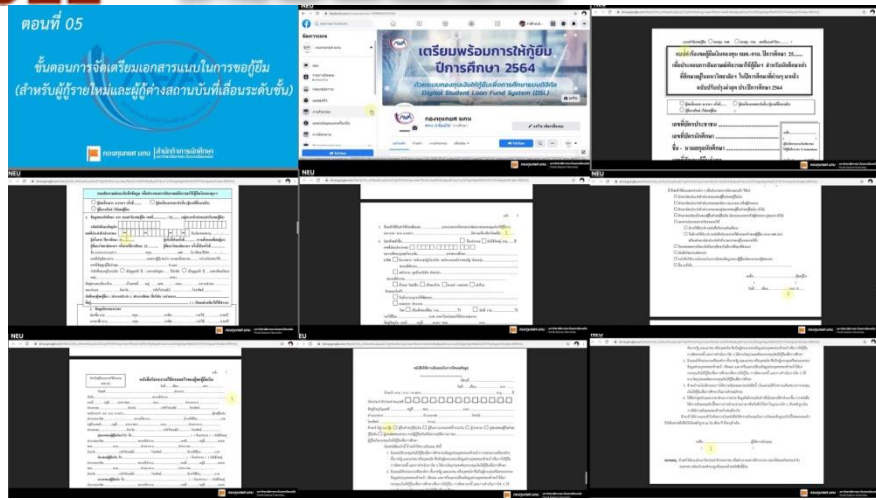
ตอนที่ 05

ขั้นตอนการจัดเตรียมเอกสารแนบในการขอกู้ยืม (สำหรับผู้กู้รายใหม่และผู้กู้ต่างสถานศึกษาที่เลื่อนระดับชั้น)

กองทุนกยศ มศว

สำนักกิจการนักศึกษา

NEU

เตรียมพร้อมการให้กู้ยืม ปีการศึกษา 2564

Digital Student Loan Fund System (DSL)

กองทุนกยศ มศว

NEU

NEU

NEU

NEU

NEU

หนังสือให้ความยินยอมในการเปิดเผยข้อมูล

หนังสือรับรองรายได้ครอบครัว